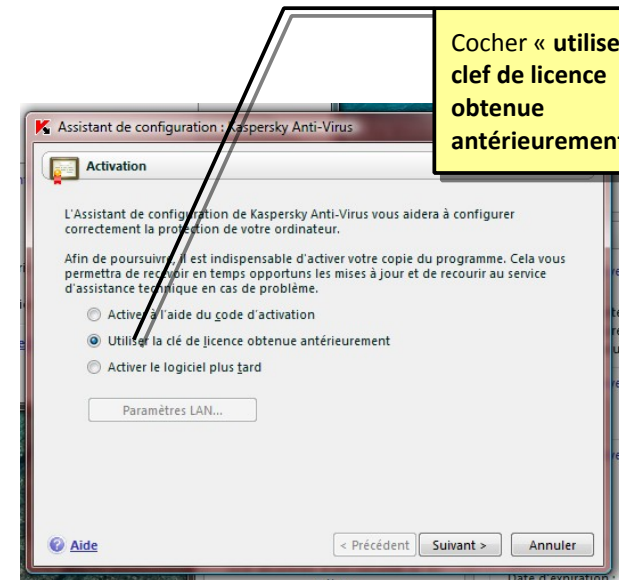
Cocher « **utilise** **clef de licence obtenue antérieurement**

Assistant de configuration : Kaspersky Anti-Virus

Activation

L'Assistant de configuration de Kaspersky Anti-Virus vous aidera à configurer correctement la protection de votre ordinateur.

Afin de poursuivre, il est indispensable d'activer votre copie du programme. Cela vous permettra de recevoir en temps opportuns les mises à jour et de recourir au service d'assistance technique en cas de problème.

Activer à l'aide du code d'activation

Utiliser la clé de licence obtenue antérieurement

Activer le logiciel plus tard

Paramètres LAN...

Aide

< Précédent

Suivant >

Annuler

Date d'expiration :